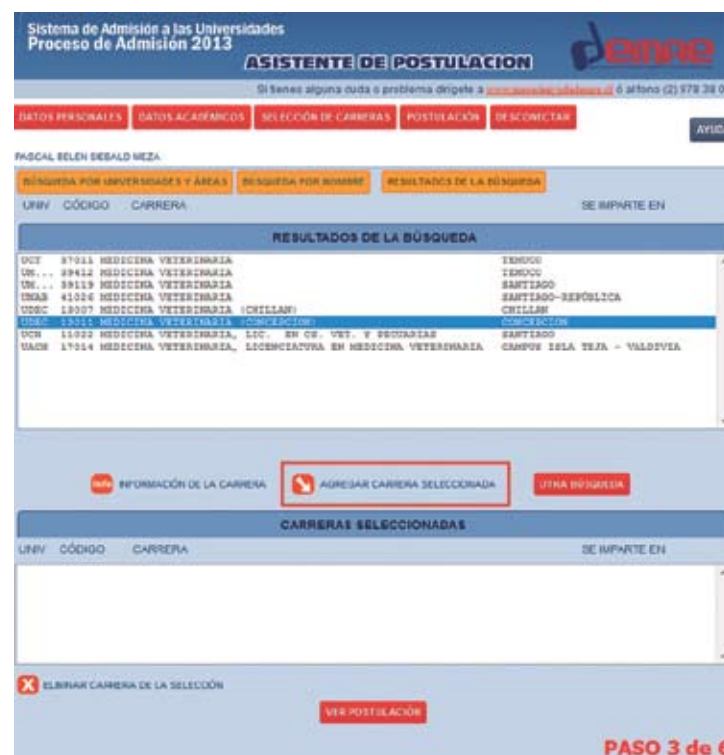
Sistema de Admisión a las Universidades
Proceso de Admisión 2013

ASISTENTE DE POSTULACION

demre

Si tienes alguna duda o problema dirígete a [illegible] ó al fono (2) 978 38 0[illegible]

DATOS PERSONALES | DATOS ACADÉMICOS | SELECCIÓN DE CARRERAS | POSTULACIÓN | DESCONECTAR

AYUD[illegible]

PASCAL BELEN SIEBALD MEZA

BÚSQUEDA POR UNIVERSIDADES Y ÁREAS | BÚSQUEDA POR NOMBRE | RESULTADOS DE LA BÚSQUEDA

UNIV CÓDIGO CARRERA SE IMPARTE EN

RESULTADOS DE LA BÚSQUEDA

| | | | |
|---|---|---|---|
| UCT | 87011 | MEDICINA VETERINARIA | TEMUCO |
| UM... | 39412 | MEDICINA VETERINARIA | TEMUCO |
| UM... | 39119 | MEDICINA VETERINARIA | SANTIAGO |
| UNAB | 41026 | MEDICINA VETERINARIA | SANTIAGO-REPÚBLICA |
| UDEC | 18007 | MEDICINA VETERINARIA (CHILLAN) | CHILLAN |
| UDEC | 19011 | MEDICINA VETERINARIA (CONCEPCION) | CONCEPCION |
| UCN | 11022 | MEDICINA VETERINARIA, LIC. EN CS. VET. Y PECUARIAS | SANTIAGO |
| UACH | 17014 | MEDICINA VETERINARIA, LICENCIATURA EN MEDICINA VETERINARIA | CAMPUS ISLA TEJA - VALDIVIA |

Info INFORMACIÓN DE LA CARRERA | AGREGAR CARRERA SELECCIONADA | OTRA BÚSQUEDA

CARRERAS SELECCIONADAS

UNIV CÓDIGO CARRERA SE IMPARTE EN

ELIMINAR CARRERA DE LA SELECCIÓN

VER POSTULACIÓN

PASO 3 de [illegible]